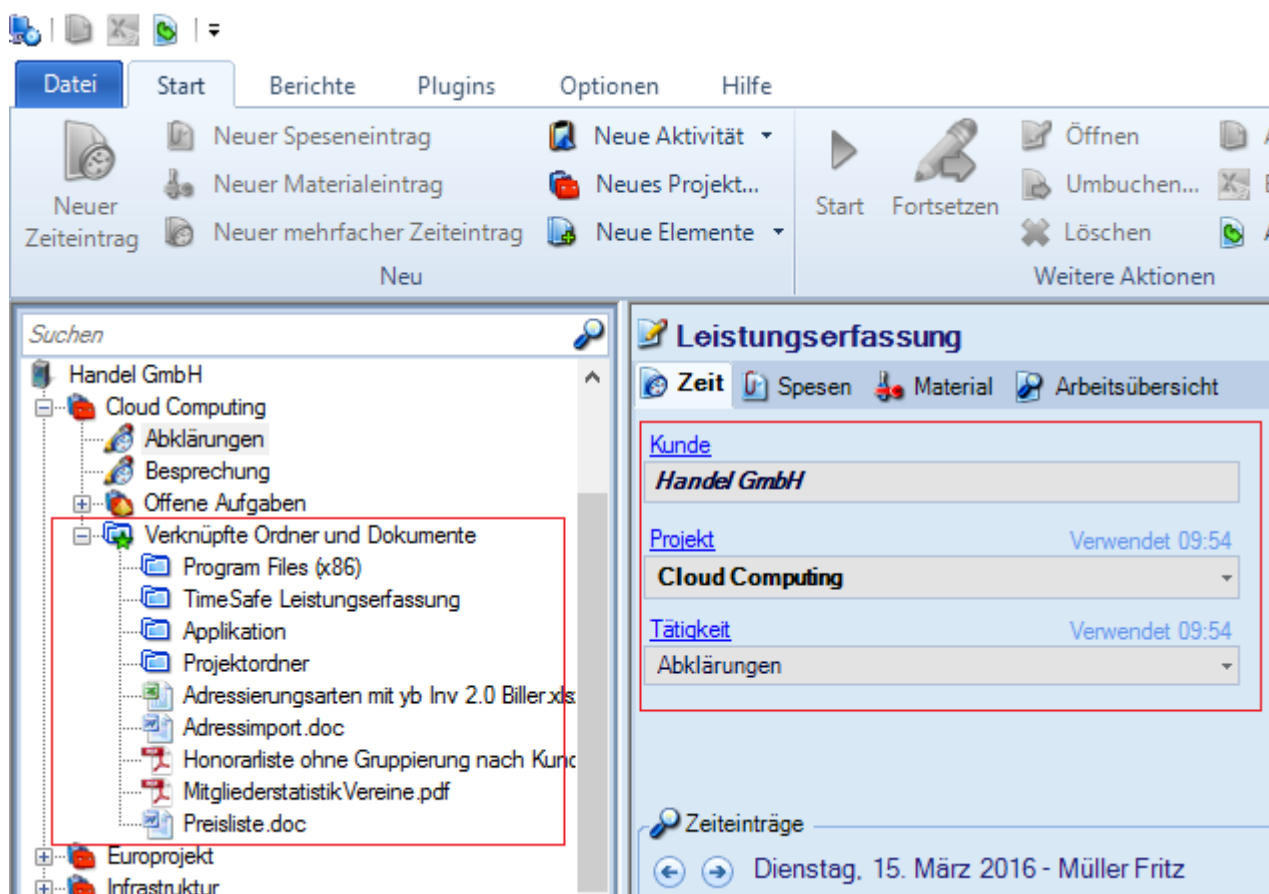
Datei Start Berichte Plugins Optionen Hilfe

Neuer Zeiteintrag
Neuer Speseneintrag
Neuer Materialeintrag
Neuer mehrfacher Zeiteintrag
Neue Aktivität
Neues Projekt...
Neue Elemente
Neu

Start
Fortsetzen
Öffnen
Umbuchen...
Löschen
Weitere Aktionen

Suchen

Handel GmbH
Cloud Computing
Abklärungen
Besprechung
Offene Aufgaben
Verknüpfte Ordner und Dokumente
Program Files (x86)
TimeSafe Leistungserfassung
Applikation
Projektordner
Adressierungsarten mit yb Inv 2.0 Biller.xls
Adressimport.doc
Honorarliste ohne Gruppierung nach Kunc
MitgliederstatistikVereine.pdf
Preisliste.doc
Europrojekt
Infrastruktur

Leistungserfassung
Zeit Spesen Material Arbeitsübersicht

Kunde
Handel GmbH
Projekt
Verwendet 09:54
Cloud Computing
Tätigkeit
Verwendet 09:54
Abklärungen

Zeiteinträge
Dienstag, 15. März 2016 - Müller Fritz